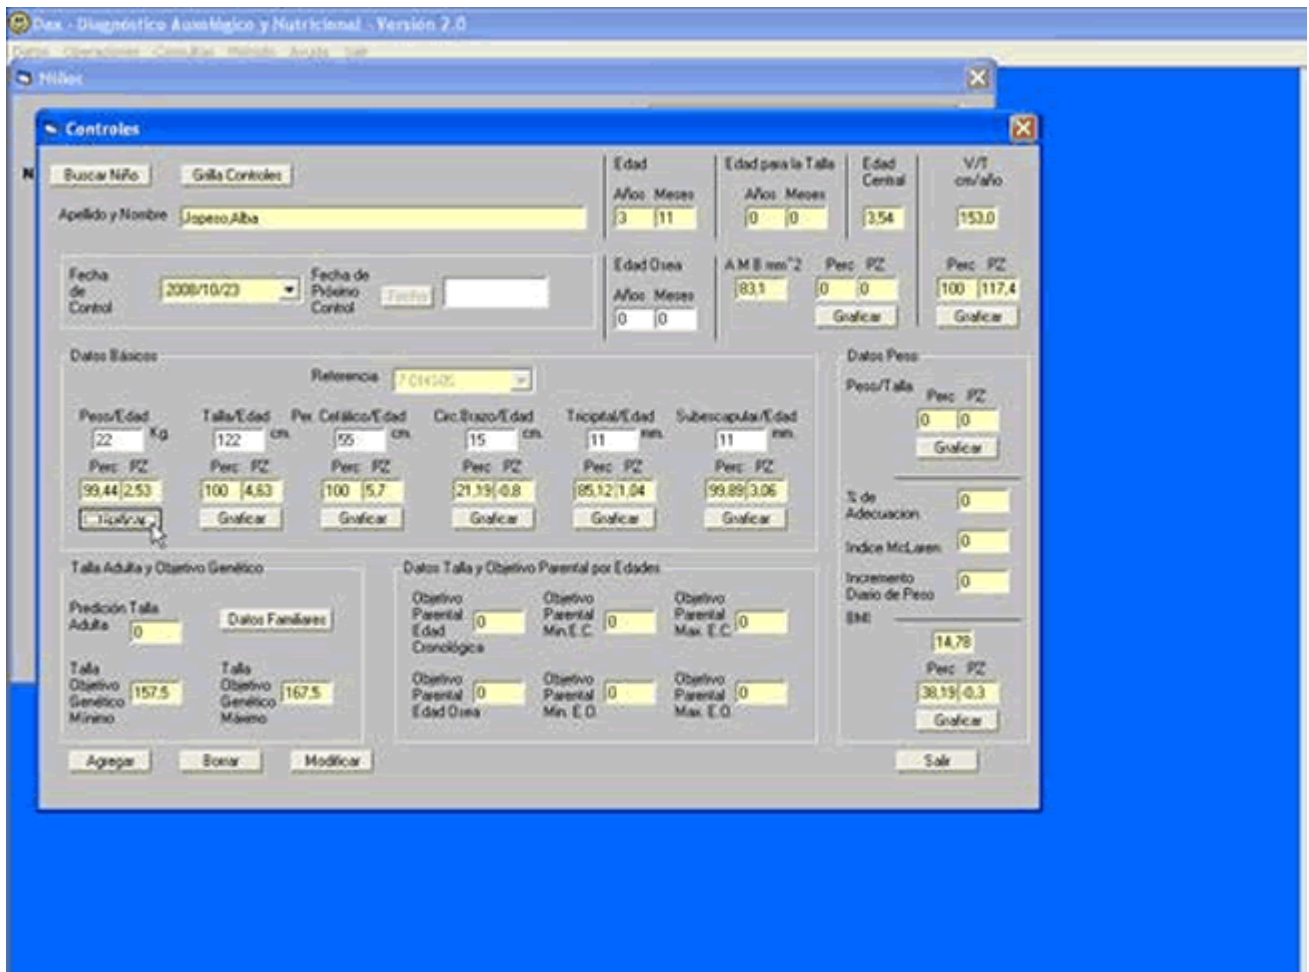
Dax - Diagnóstico Auxológico y Nutricional - Versión 2.0

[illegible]

Niños

Controles

Buscar Niño
Grilla Controles
Apellido y Nombre
Jopeso,Alba

Edad
Años Meses
3 11

Edad para la Talla
Años Meses
0 0

Edad Central
3,54

V/T cm/año
153,0

Fecha de Control
2008/10/23
Fecha de Próximo Control
Fecha

Edad Osea
Años Meses
0 0

A.M.B mm^2
83,1
Perc PZ
0 0
Graficar

Perc PZ
100 117,4
Graficar

Datos Básicos
Referencia
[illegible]

Peso/Edad
22 Kg
Perc PZ
99,44 2,53
Graficar

Talla/Edad
122 cm.
Perc PZ
100 4,63
Graficar

Per. Cefálico/Edad
55 cm.
Perc PZ
100 5,7
Graficar

Circ.Brazo/Edad
15 cm.
Perc PZ
21,19 -0,8
Graficar

Tricipital/Edad
11 mm.
Perc PZ
85,12 1,04
Graficar

Subescapular/Edad
11 mm.
Perc PZ
99,89 3,06
Graficar

Datos Peso
Peso/Talla
Perc PZ
0 0
Graficar

% de Adecuacion
0
Indice McLaren
0
Incremento Diario de Peso
0
BMI
14,78
Perc PZ
38,19 -0,3
Graficar

Talla Adulta y Objetivo Genético
Predición Talla Adulta
0
Datos Familiares
Talla Objetivo Genético Mínimo
157,5
Talla Objetivo Genético Máximo
167,5

Datos Talla y Objetivo Parental por Edades
Objetivo Parental Edad Cronológica
0
Objetivo Parental Min.E.C.
0
Objetivo Parental Max. E.C.
0
Objetivo Parental Edad Osea
0
Objetivo Parental Min. E.O.
0
Objetivo Parental Max. E.O.
0

Agregar
Borrar
Modificar
Salir